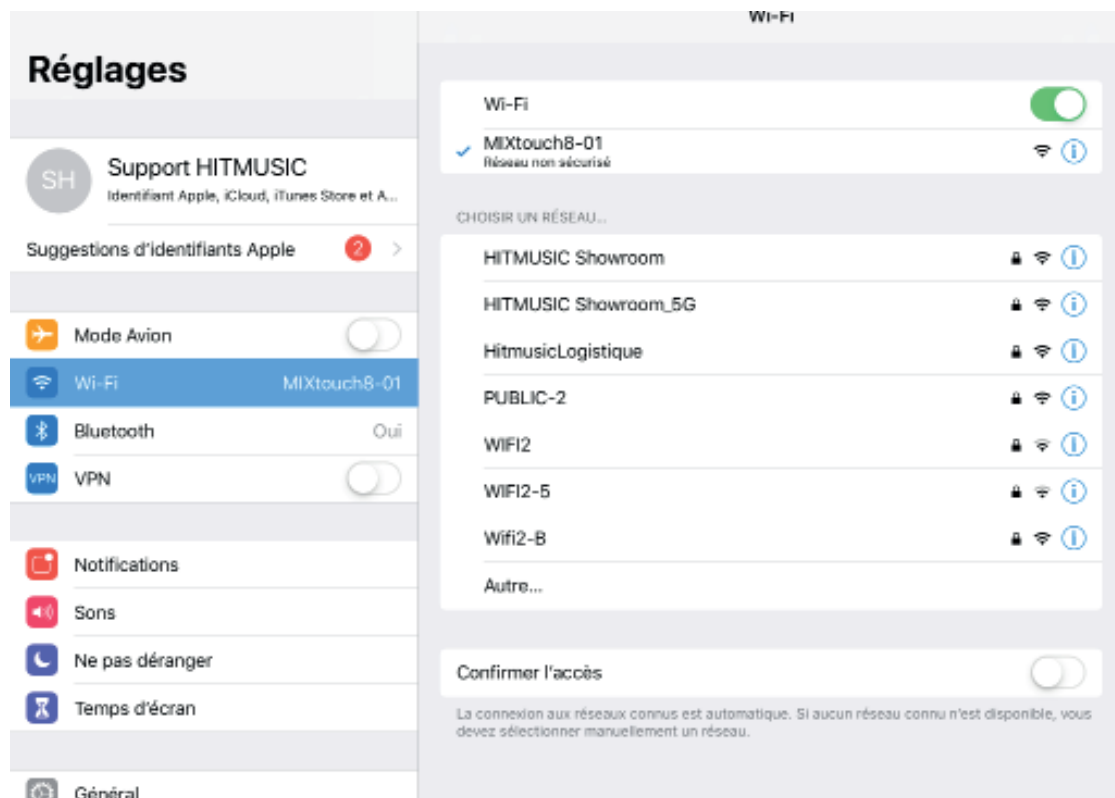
Réglages

SH
Support HITMUSIC
Identifiant Apple, iCloud, iTunes Store et A...

Suggestions d'identifiants Apple 2

Mode Avion
Wi-Fi MIXtouch8-01
Bluetooth Oui
VPN VPN

Notifications
Sons
Ne pas déranger
Temps d'écran

Général

Wi-Fi

Wi-Fi
MIXtouch8-01
Réseau non sécurisé

CHOISIR UN RÉSEAU...

HITMUSIC Showroom
HITMUSIC Showroom_5G
HitmusicLogistique
PUBLIC-2
WIFI2
WIFI2-5
Wifi2-B
Autre...

Confirmer l'accès

La connexion aux réseaux connus est automatique. Si aucun réseau connu n'est disponible, vous devez sélectionner manuellement un réseau.